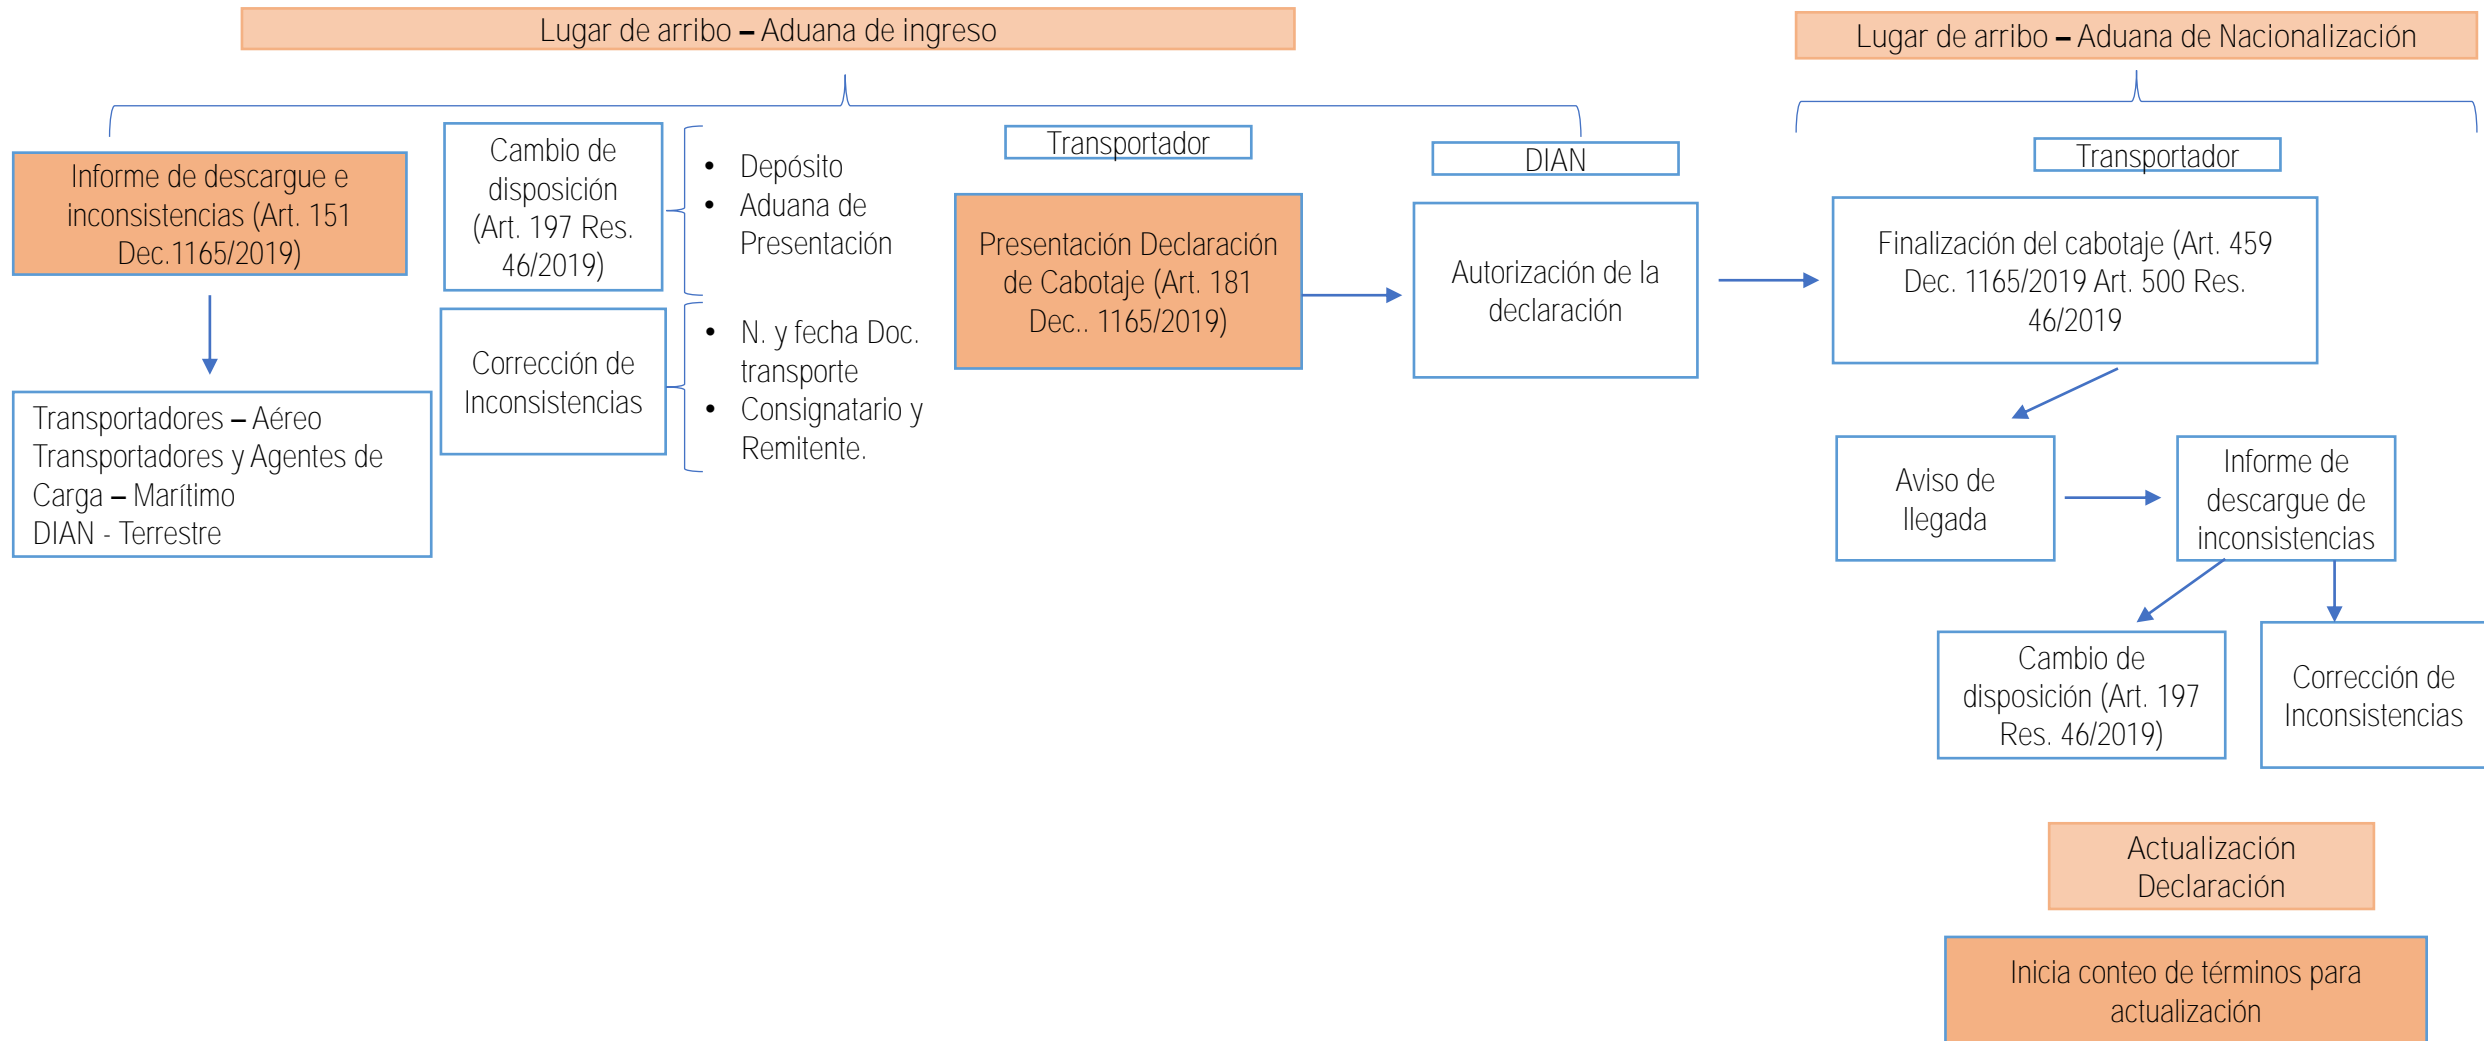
Lugar de arribo – Aduana de ingreso

Lugar de arribo – Aduana de Nacionalización

Informe de descargue e inconsistencias (Art. 151 Dec.1165/2019)

Transportadores – Aéreo
Transportadores y Agentes de Carga – Marítimo
DIAN - Terrestre

Cambio de disposición (Art. 197 Res. 46/2019)

- Depósito
- Aduana de Presentación

Corrección de Inconsistencias

- N. y fecha Doc. transporte
- Consignatario y Remitente.

Transportador

Presentación Declaración de Cabotaje (Art. 181 Dec.. 1165/2019)

DIAN

Autorización de la declaración

Transportador

Finalización del cabotaje (Art. 459 Dec. 1165/2019 Art. 500 Res. 46/2019

Aviso de llegada

Informe de descargue de inconsistencias

Cambio de disposición (Art. 197 Res. 46/2019)

Corrección de Inconsistencias

Actualización Declaración

Inicia conteo de términos para actualización